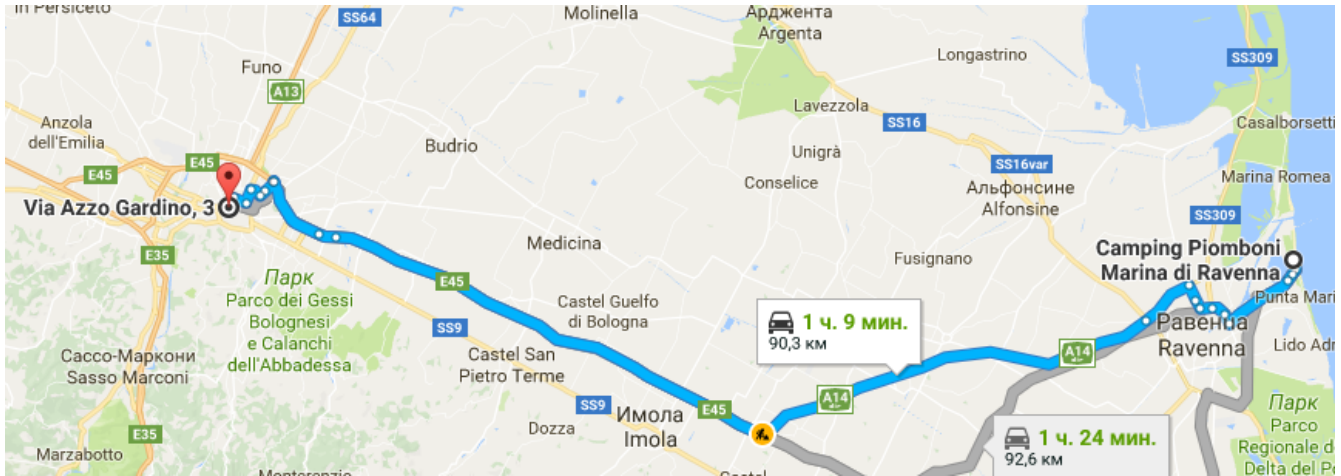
in Persiceto
SS64
Molinella
Арджента
Argenta
Longastrino
SS309
Funo
A13
Lavezzola
SS16
Casalborsetti
Anzola dell'Emilia
Budrio
Unigrà
SS16var
E45
E45
Conselice
Альфонсине
Alfonsine
Marina Romea
Via Azzo Gardino, 3
SS309
E35
Medicina
Fusignano
Camping Piomboni
Marina di Ravenna
Парк
Parco dei Gessi Bolognesi e Calanchi dell'Abbadessa
E45
Castel Guelfo di Bologna
1 ч. 9 мин.
90,3 км
Punta Mari
Равенна
Ravenna
SS9
A14
Lido Adr
Сассо-Маркони
Sasso Marconi
Castel San Pietro Terme
SS9
Имола
Imola
E45
A14
Парк
Parco Regionale del Delta del Po
E35
Dozza
1 ч. 24 мин.
92,6 км
Marzabotto
Monterenzio
Castel